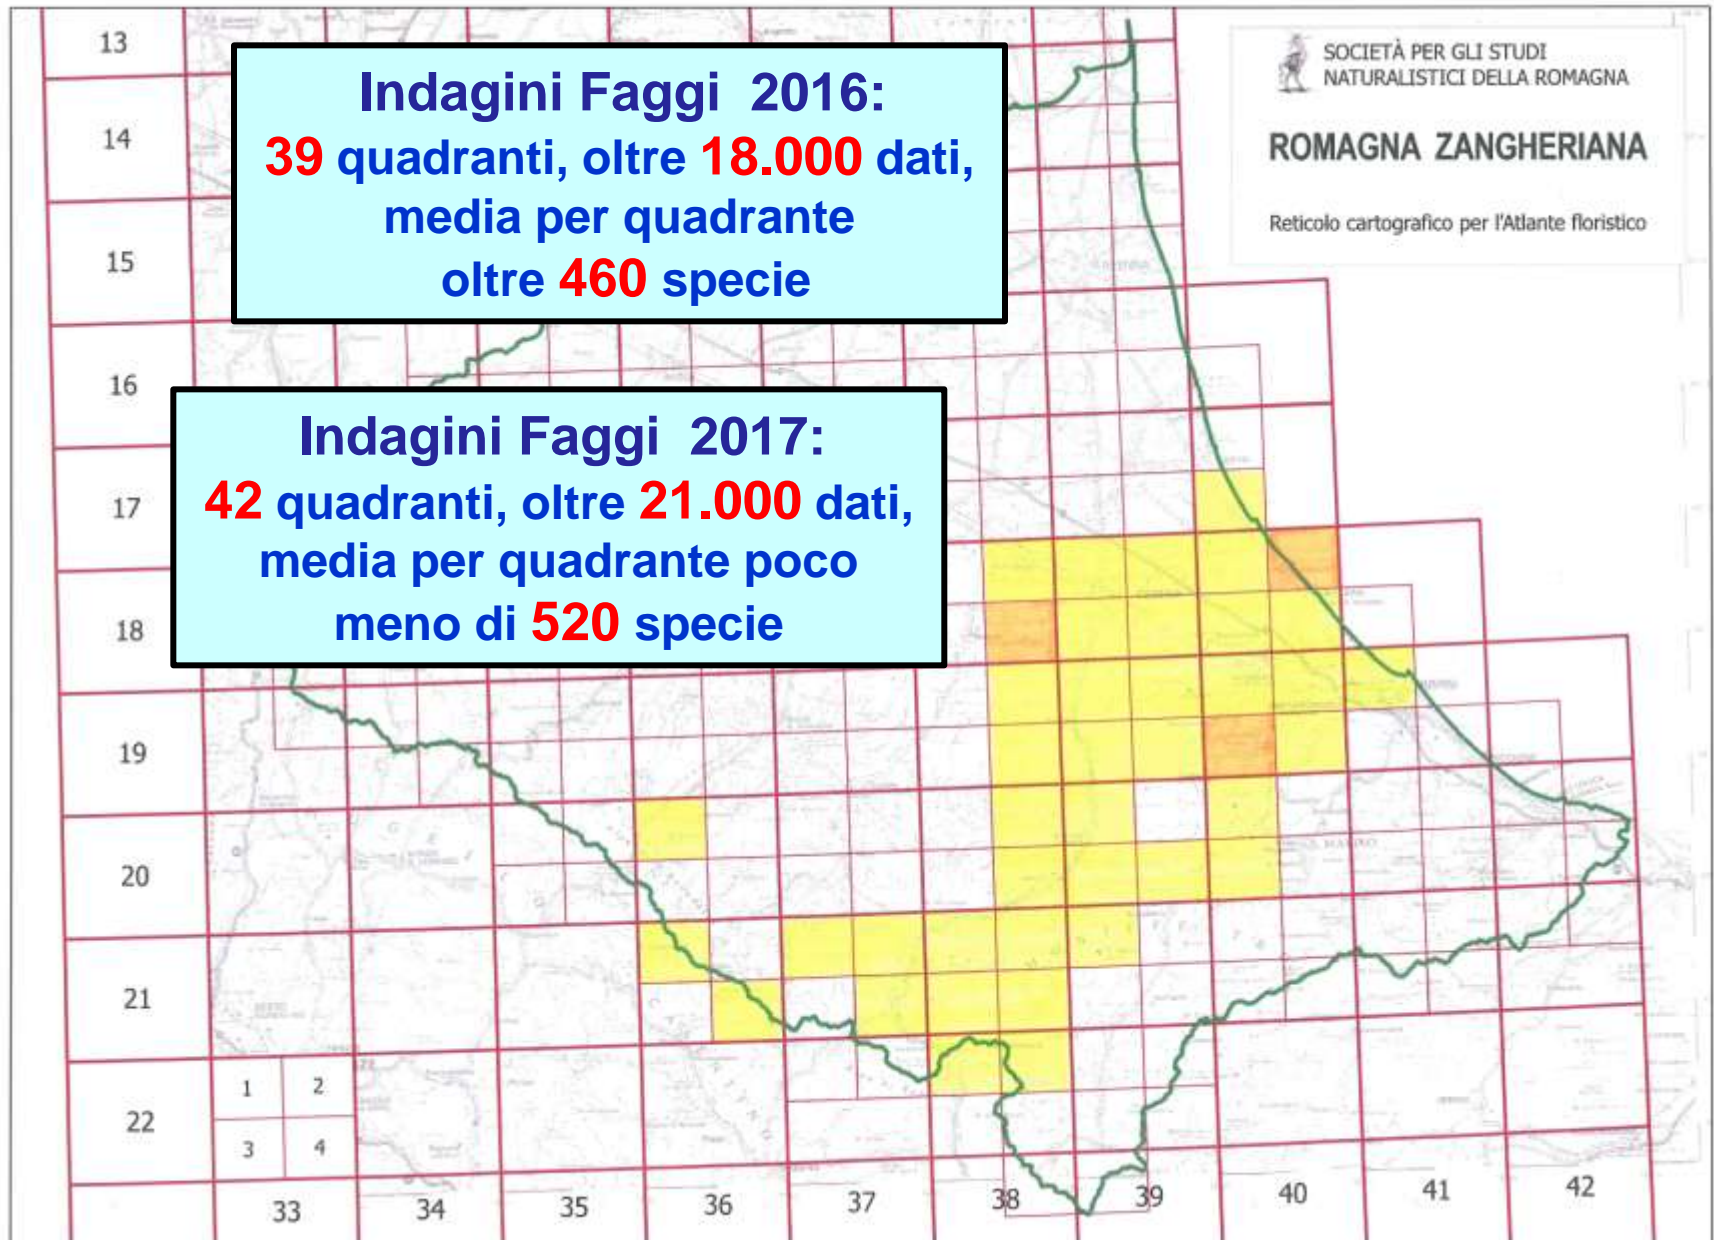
13

14

15

16

17

18

19

20

21

22

Indagini Faggi 2016:
39 quadranti, oltre 18.000 dati, media per quadrante oltre 460 specie

Indagini Faggi 2017:
42 quadranti, oltre 21.000 dati, media per quadrante poco meno di 520 specie

SOCIETÀ PER GLI STUDI NATURALISTICI DELLA ROMAGNA

ROMAGNA ZANGHERIANA

Reticolo cartografico per l'Atlante floristico

1 2
3 4

33 34 35 36 37 38 39 40 41 42